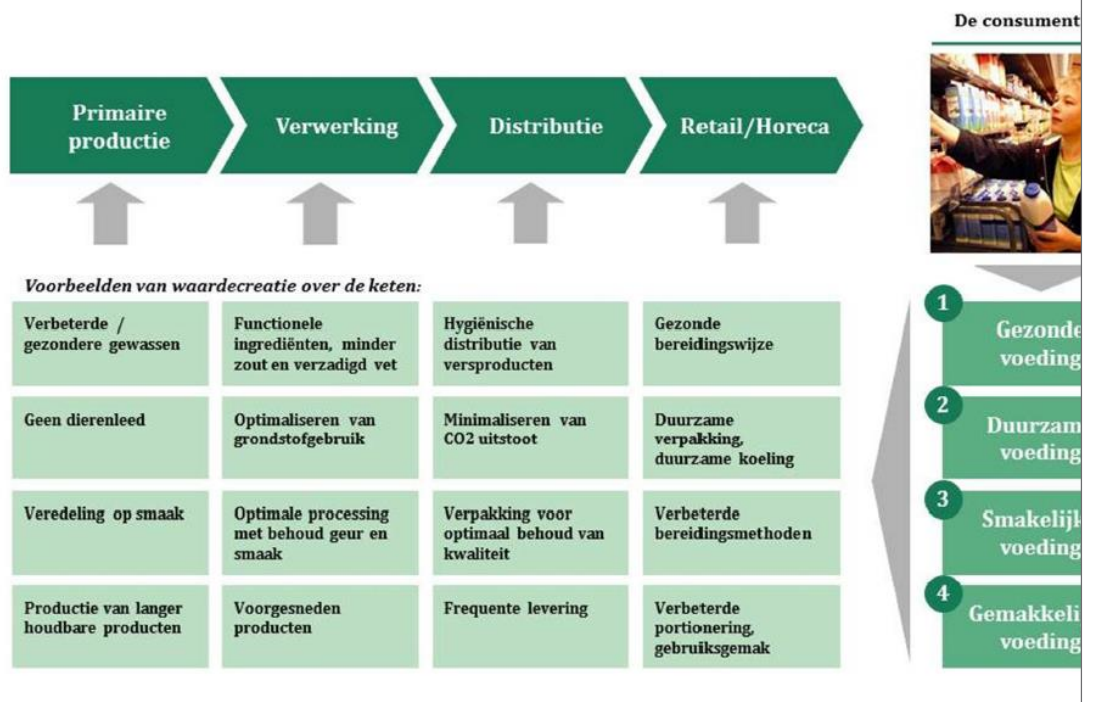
De consument

Primaire productie

Verwerking

Distributie

Retail/Horeca

Voorbeelden van waardecreatie over de keten:

| | | | |
|---|---|---|---|
| Verbeterde / gezondere gewassen | Functionele ingrediënten, minder zout en verzadigd vet | Hygiënische distributie van versproducten | Gezonde bereidingswijze |
| Geen dierenleed | Optimaliseren van grondstofgebruik | Minimaliseren van CO2 uitstoot | Duurzame verpakking, duurzame koeling |
| Veredeling op smaak | Optimale processing met behoud geur en smaak | Verpakking voor optimaal behoud van kwaliteit | Verbeterde bereidingsmethoden |
| Productie van langer houdbare producten | Voorgesneden producten | Frequente levering | Verbeterde portionering, gebruiksgemak |

1 Gezonde voeding

2 Duurzam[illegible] voeding

3 Smakelijk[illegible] voeding

4 Gemakkeli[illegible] voeding